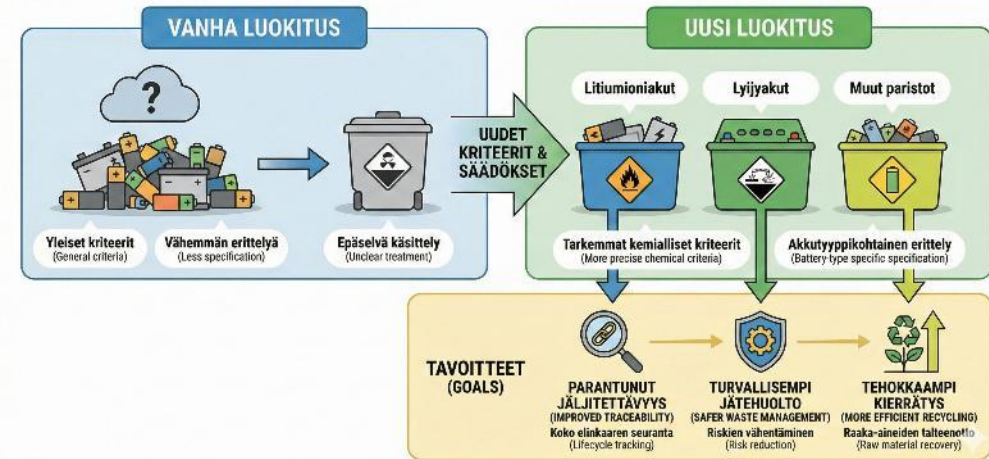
VANHA LUOKITUS

?

Yleiset kriteerit
(General criteria)

Vähemmän erittelyä
(Less specification)

Epäselvä käsittely
(Unclear treatment)

UUDET KRITEERIT & SÄÄDÖKSET

UUSI LUOKITUS

Litiumioniakut

Lyijyakut

Muut paristot

Tarkemmat kemialliset kriteerit
(More precise chemical criteria)

Akkutyyppikohtainen erittely
(Battery-type specific specification)

TAVOITTEET
(GOALS)

PARANTUNUT JÄLJITETTÄVYYS
(IMPROVED TRACEABILITY)
Koko elinkaaren seuranta
(Lifecycle tracking)

TURVALLISEMPI JÄTEHUOLTO
(SAFER WASTE MANAGEMENT)
Riskien vähentäminen
(Risk reduction)

TEHOKKAAMPI KIERRÄTYS
(MORE EFFICIENT RECYCLING)
Raaka-aineiden talteenotto
(Raw material recovery)